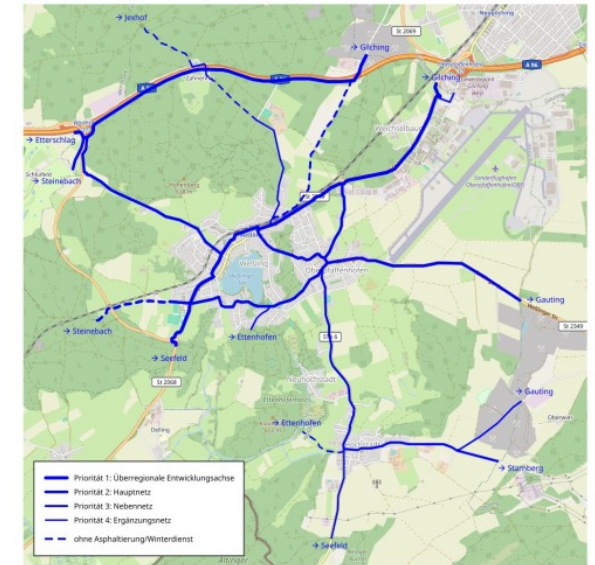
→ Jexhof
→ Gilching
St 2069
Neugilching
→ Gilching
A 96
A 96
Zahnen
→ Etterschlag
Schlagenhofen
→ Steinebach
Weichselbaum
Sonderflughafen Oberpfaffenhofen
St 2068
Weßling
Oberpfaffenhofen
→ Gauting
St 2349
→ Steinebach
→ Seefeld
→ Ettenhofen
St 2068
Hochstadt
Delling
→ Ettenhofen
→ Gauting
Oberwiest
→ Starnberg
→ Seefeld
Priorität 1: Überregionale Entwicklungsachse
Priorität 2: Hauptnetz
Priorität 3: Nebennetz
Priorität 4: Ergänzungsnetz
ohne Asphaltierung/Winterdienst